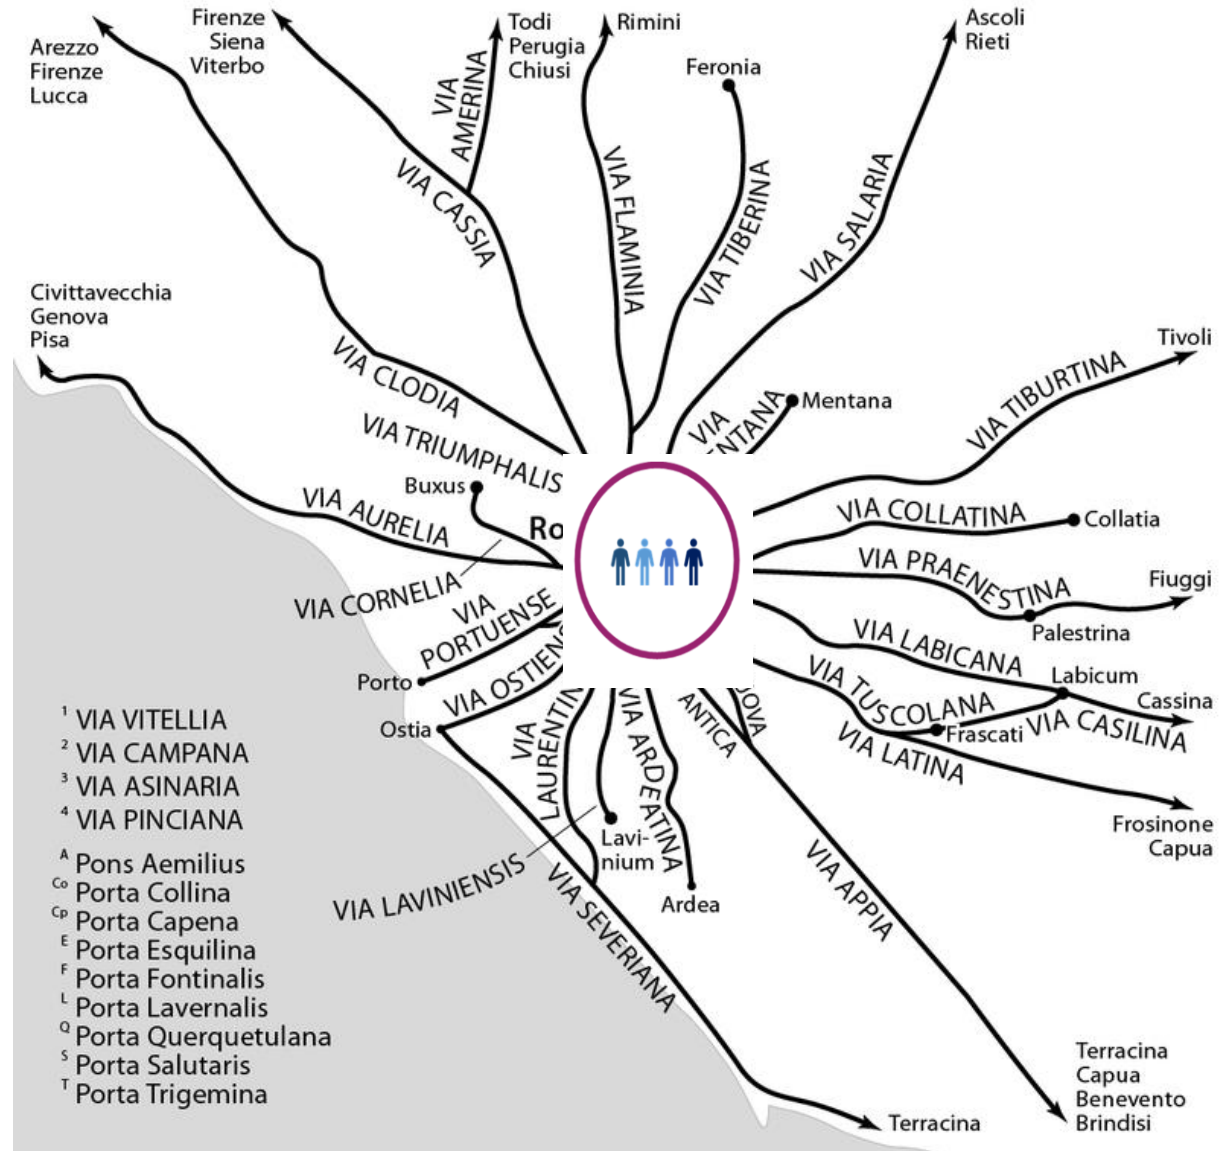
Arezzo
Firenze
Lucca

Firenze
Siena
Viterbo

VIA AMERINA

Todi
Perugia
Chiusi

Rimini

Feronia

Ascoli
Rieti

VIA CASSIA

VIA FLAMINIA

VIA TIBERINA

VIA SALARIA

Civittavecchia
Genova
Pisa

VIA CLODIA

VIA TRIUMPHALIS

VIA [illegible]ENTANA

Mentana

Tivoli

VIA TIBURTINA

Buxus

VIA AURELIA

Ro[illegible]

VIA COLLATINA

Collatia

VIA CORNELIA

VIA PORTUENSE

VIA PRAENESTINA

Fiuggi

Palestrina

Porto

VIA OSTIEN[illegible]

VIA LABICANA

Labicum

Cassina

Ostia

VIA LAURENTIN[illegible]

VIA ARDEATINA

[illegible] ANTICA

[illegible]OVA

VIA TUSCOLANA

Frascati

VIA CASILINA

VIA LATINA

$^1$ VIA VITELLIA
$^2$ VIA CAMPANA
$^3$ VIA ASINARIA
$^4$ VIA PINCIANA

$^A$ Pons Aemilius
$^{Co}$ Porta Collina
$^{Cp}$ Porta Capena
$^E$ Porta Esquilina
$^F$ Porta Fontinalis
$^L$ Porta Lavernalis
$^Q$ Porta Querquetulana
$^S$ Porta Salutaris
$^T$ Porta Trigemina

Lavinium

Frosinone
Capua

VIA LAVINIENSIS

Ardea

VIA APPIA

VIA SEVERIANA

Terracina
Capua
Benevento
Brindisi

Terracina